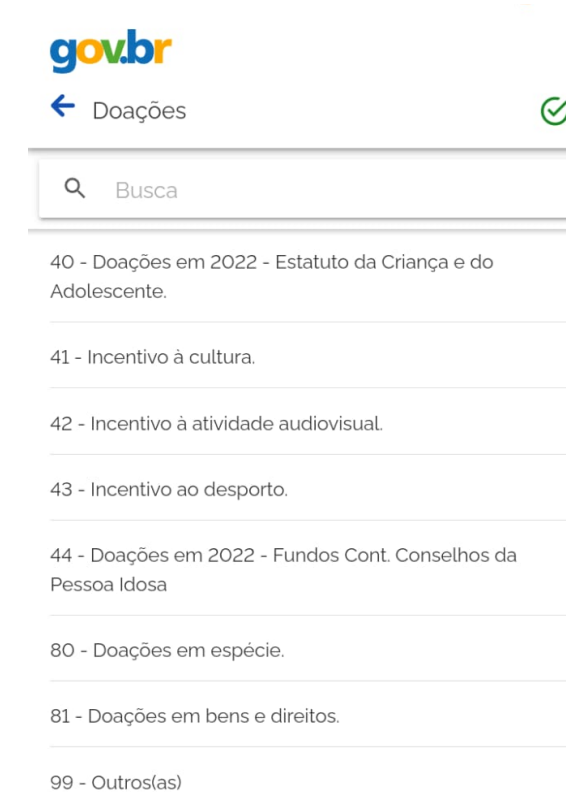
gov.br

Doações

Busca

40 - Doações em 2022 - Estatuto da Criança e do Adolescente.

41 - Incentivo à cultura.

42 - Incentivo à atividade audiovisual.

43 - Incentivo ao desporto.

44 - Doações em 2022 - Fundos Cont. Conselhos da Pessoa Idosa

80 - Doações em espécie.

81 - Doações em bens e direitos.

99 - Outros(as)